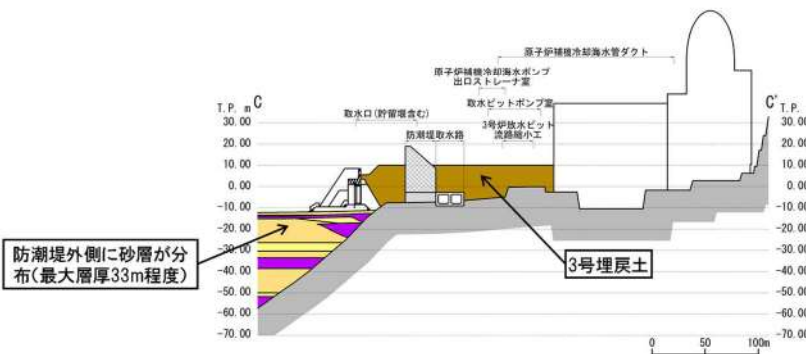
原子炉補機冷却海水管ダクト

原子炉補機冷却海水ポンプ出口ストレーナ室

取水ピットポンプ室

T.P. m C

C' T.P.

取水口(貯留堰含む)

防潮堤取水路

3号炉放水ピット流路縮小工

30.00
20.00
10.00
0.00
-10.00
-20.00
-30.00
-40.00
-50.00
-60.00
-70.00

30.00
20.00
10.00
0.00
-10.00
-20.00
-30.00
-40.00
-50.00
-60.00
-70.00

防潮堤外側に砂層が分布(最大層厚33m程度)

3号埋戻土

0 50 100m